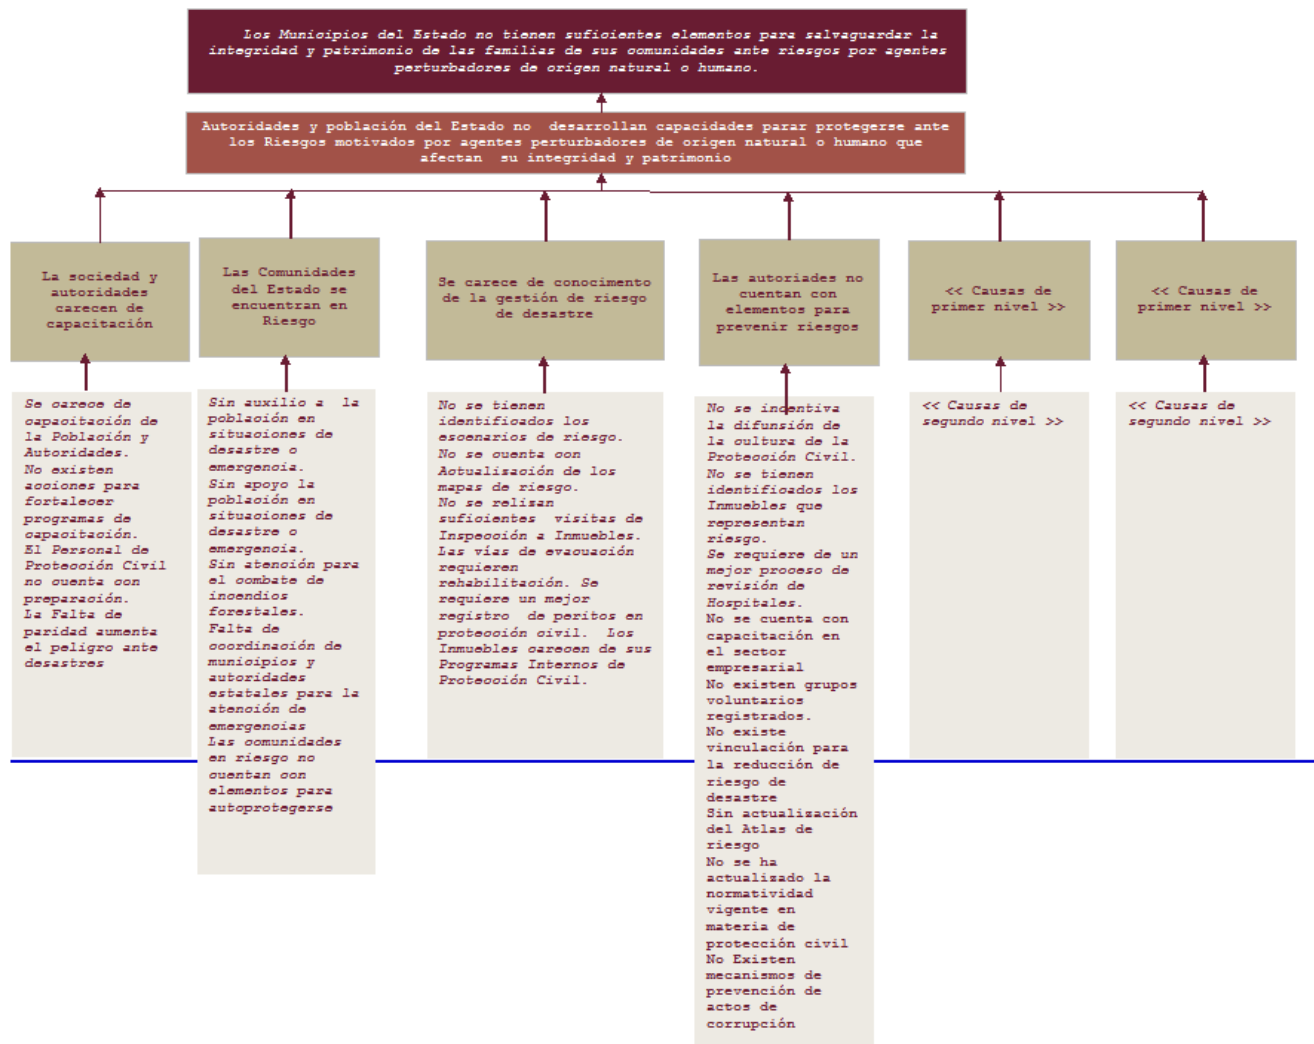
Los Municipios del Estado no tienen suficientes elementos para salvaguardar la integridad y patrimonio de las familias de sus comunidades ante riesgos por agentes perturbadores de origen natural o humano.

Autoridades y población del Estado no desarrollan capacidades parar protegerse ante los Riesgos motivados por agentes perturbadores de origen natural o humano que afectan su integridad y patrimonio

La sociedad y autoridades carecen de capacitación

Las Comunidades del Estado se encuentran en Riesgo

Se carece de conocimento de la gestión de riesgo de desastre

Las autoriades no cuentan con elementos para prevenir riesgos

<< Causas de primer nivel >>

<< Causas de primer nivel >>

Se carece de capacitación de la Población y Autoridades. No existen acciones para fortalecer programas de capacitación. El Personal de Protección Civil no cuenta con preparación. La Falta de paridad aumenta el peligro ante desastres

Sin auxilio a la población en situaciones de desastre o emergencia. Sin apoyo la población en situaciones de desastre o emergencia. Sin atención para el combate de incendios forestales. Falta de coordinación de municipios y autoridades estatales para la atención de emergencias Las comunidades en riesgo no cuentan con elementos para autoprotegerse

No se tienen identificados los escenarios de riesgo. No se cuenta con Actualización de los mapas de riesgo. No se relizan suficientes visitas de Inspección a Inmuebles. Las vías de evacuación requieren rehabilitación. Se requiere un mejor registro de peritos en protección civil. Los Inmuebles carecen de sus Programas Internos de Protección Civil.

No se incentiva la difusión de la cultura de la Protección Civil. No se tienen identificados los Inmuebles que representan riesgo. Se requiere de un mejor proceso de revisión de Hospitales. No se cuenta con capacitación en el sector empresarial No existen grupos voluntarios registrados. No existe vinculación para la reducción de riesgo de desastre Sin actualización del Atlas de riesgo No se ha actualizado la normatividad vigente en materia de protección civil No Existen mecanismos de prevención de actos de corrupción

<< Causas de segundo nivel >>

<< Causas de segundo nivel >>